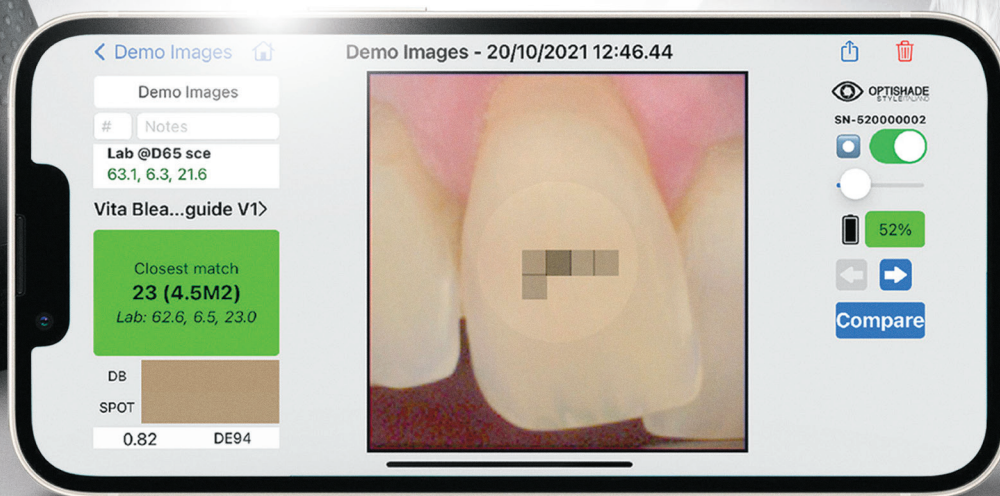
< Demo Images

Demo Images - 20/10/2021 12:46.44

Demo Images

#

Notes

Lab @D65 sce
63.1, 6.3, 21.6

Vita Blea...guide V1>

Closest match
23 (4.5M2)
Lab: 62.6, 6.5, 23.0

DB

SPOT

0.82

DE94

OPTISHADE
STYLEITALIANO

SN-520000002

52%

Compare